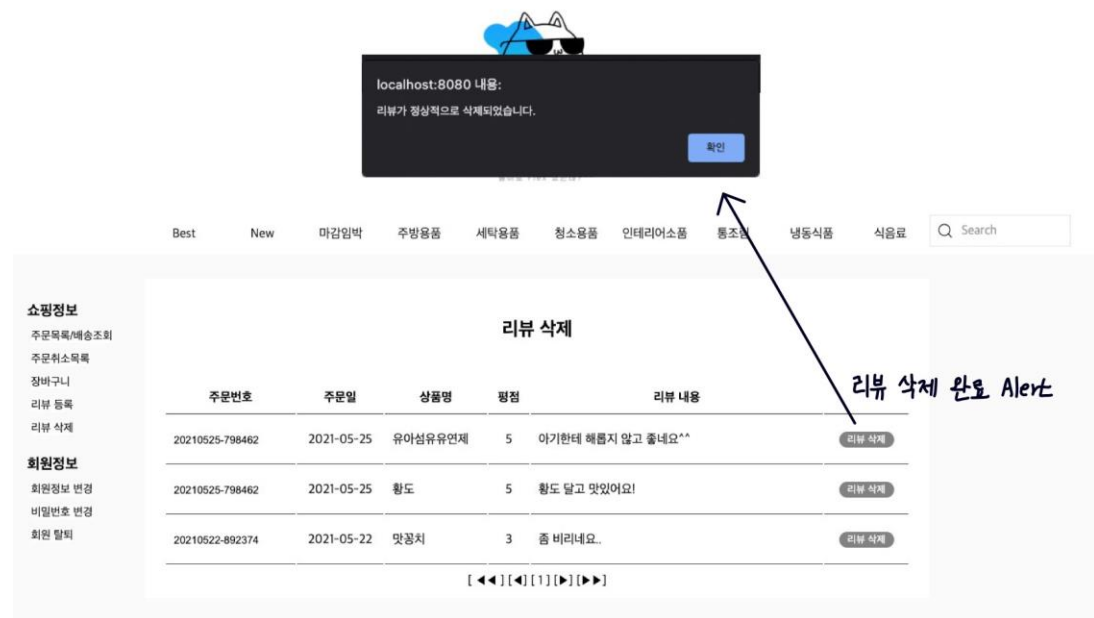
localhost:8080 내용:

리뷰가 정상적으로 삭제되었습니다.

확인

Best New 마감임박 주방용품 세탁용품 청소용품 인테리어소품 통조림 냉동식품 식음료

Search

쇼핑정보
주문목록/배송조회
주문취소목록
장바구니
리뷰 등록
리뷰 삭제

회원정보
회원정보 변경
비밀번호 변경
회원 탈퇴

리뷰 삭제

| 주문번호 | 주문일 | 상품명 | 평점 | 리뷰 내용 | |
|---|---|---|---|---|---|
| 20210525-798462 | 2021-05-25 | 유아섬유유연제 | 5 | 아기한테 해롭지 않고 좋네요^^ | 리뷰 삭제 |
| 20210525-798462 | 2021-05-25 | 황도 | 5 | 황도 달고 맛있어요! | 리뷰 삭제 |
| 20210522-892374 | 2021-05-22 | 맛꽁치 | 3 | 좀 비리네요.. | 리뷰 삭제 |

[ ◀◀ ] [ ◀ ] [ 1 ] [ ▶ ] [ ▶▶ ]

리뷰 삭제 완료 Alert